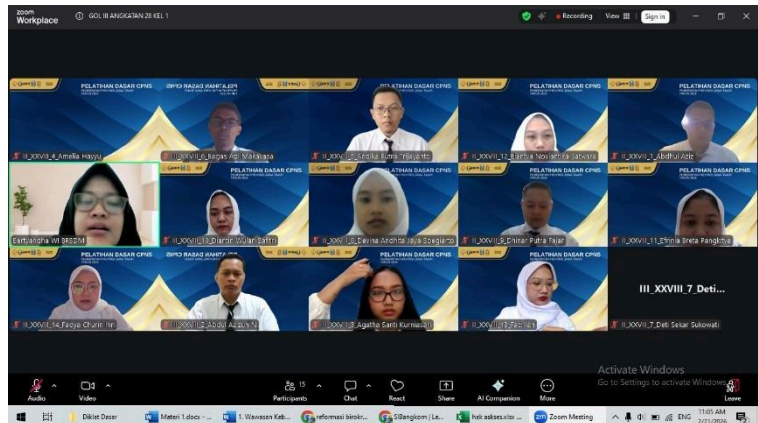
zoom Workplace
GOL III ANGKATAN 28 KEL 1
Recording
View
Sign in

PELATIHAN DASAR CPNS
PELATIHAN DASAR CPNS
PELATIHAN DASAR CPNS
PELATIHAN DASAR CPNS
PELATIHAN DASAR CPNS

II_XXVIII_4_Amelia Hayyu
III_XXVIII_6_Bagas Adi Mahawasa
III_XXVIII_5_Andika Putra Triyanto
III_XXVIII_10_Elsa Novianika Satwara
III_XXVIII_2_Abdhul Aziz

PELATIHAN DASAR CPNS
PELATIHAN DASAR CPNS
PELATIHAN DASAR CPNS
PELATIHAN DASAR CPNS

Bertyandha WI BPSDM
III_XXVIII_12_Dianiar Wulan Safitri
III_XXVIII_8_Davina Andhita Jaya Soegianto
III_XXVIII_9_Dhimar Putra Fajar
III_XXVIII_11_Efrinia Breta Pangkiya

PELATIHAN DASAR CPNS
PELATIHAN DASAR CPNS

III_XXVIII_14_Fadya Churin Iin
III_XXVIII_2_Abdul Azzuis N
III_XXVIII_3_Agatha Santi Kurniasari
III_XXVIII_13_Fadiah
III_XXVIII_7_Deti...
III_XXVIII_7_Deti Sekar Sukowati

Activate Windows
Go to Settings to activate Windows.

Audio
Video
Participants 15
Chat
React
Share
AI Companion
More
Leave

Diklat Dasar
Materi 1.docx - ...
1. Wawasan Keb...
reformasi birokr...
SIBangkom | Le...
hak akses.xlsx ...
Zoom Meeting
ENG
11:05 AM
2/21/2026